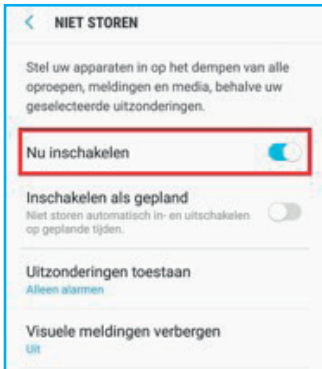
< NIET STOREN

Stel uw apparaten in op het dempen van alle oproepen, meldingen en media, behalve uw geselecteerde uitzonderingen.

Nu inschakelen

Inschakelen als gepland
Niet storen automatisch in- en uitschakelen op geplande tijden.

Uitzonderingen toestaan
Alleen alarmen

Visuele meldingen verbergen
Uit